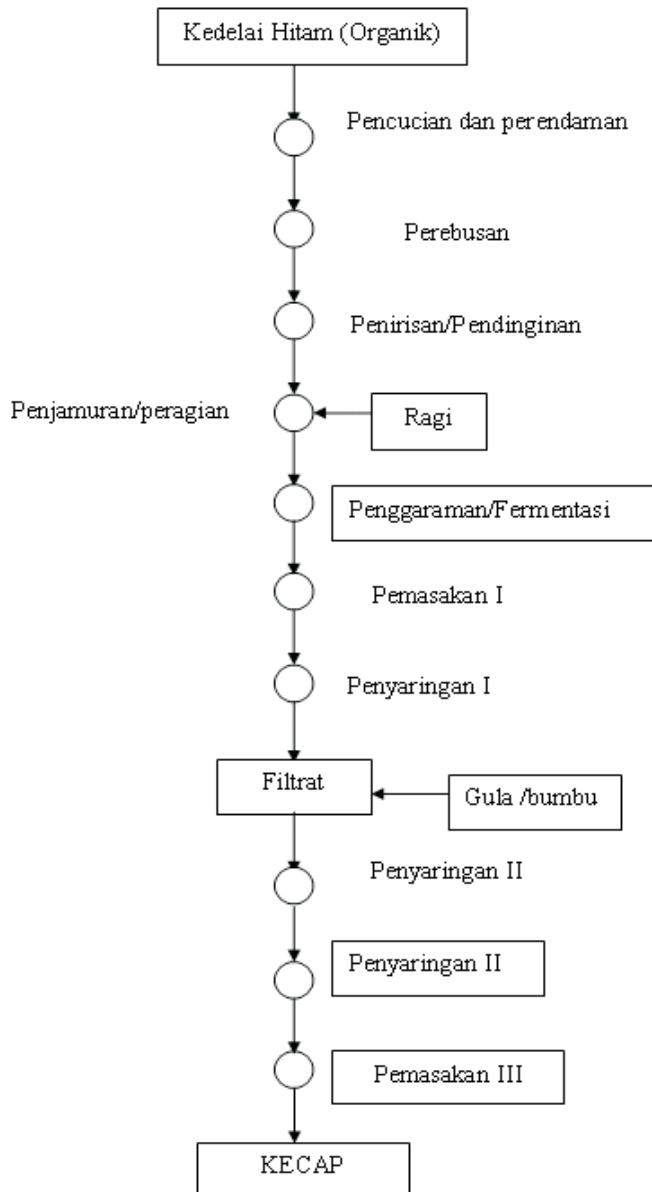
Kedelai Hitam (Organik)

Pencucian dan perendaman

Perebusan

Penirisan/Pendinginan

Penjamuran/peragian

Ragi

Penggaraman/Fermentasi

Pemasakan I

Penyaringan I

Filtrat

Gula /bumbu

Penyaringan II

Penyaringan II

Pemasakan III

KECAP